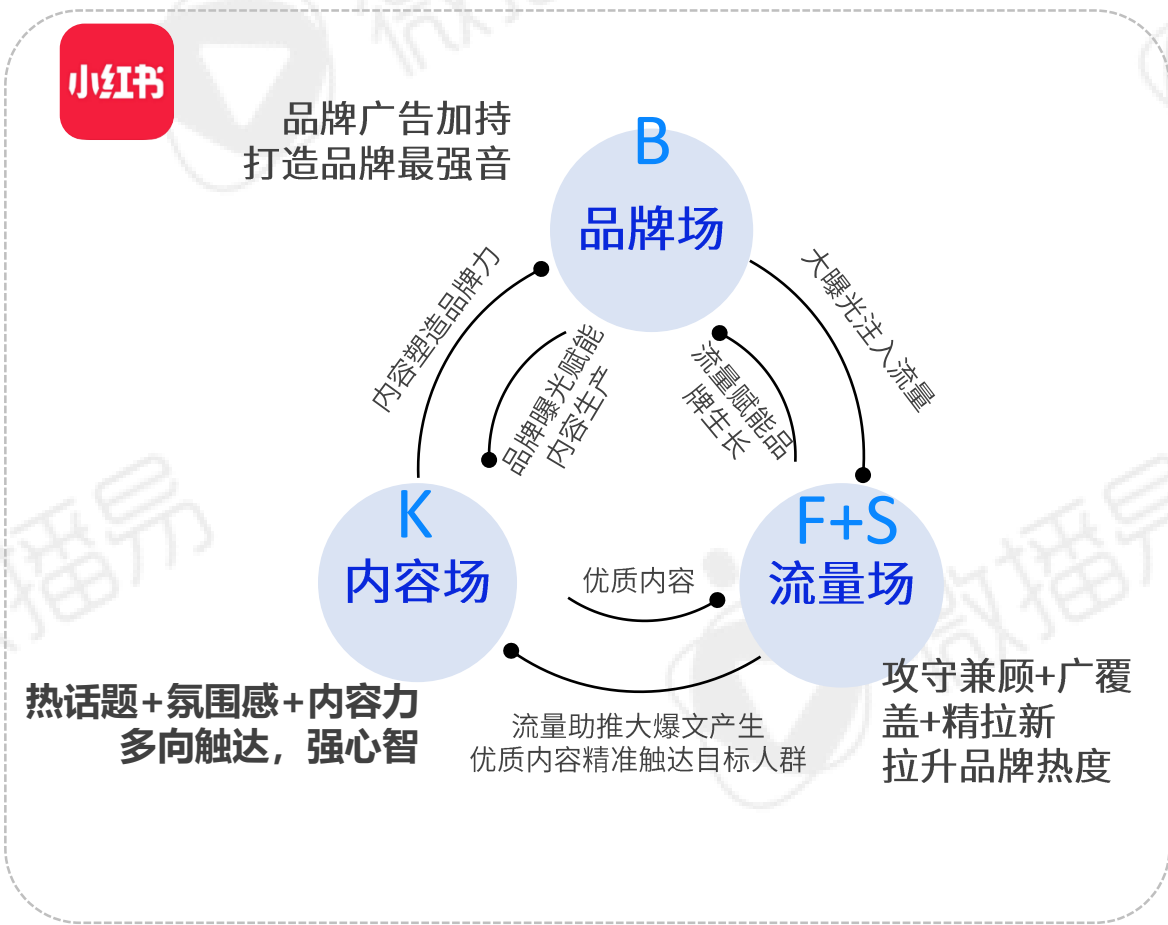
小红书

品牌广告加持
打造品牌最强音

B
品牌场

内容塑造品牌力

大曝光注入流量

品牌曝光赋能
内容生产

流量赋能品
牌生长

K
内容场

F+S
流量场

优质内容

热话题+氛围感+内容力
多向触达，强心智

流量助推大爆文产生
优质内容精准触达目标人群

攻守兼顾+广覆
盖+精拉新
拉升品牌热度

微播易